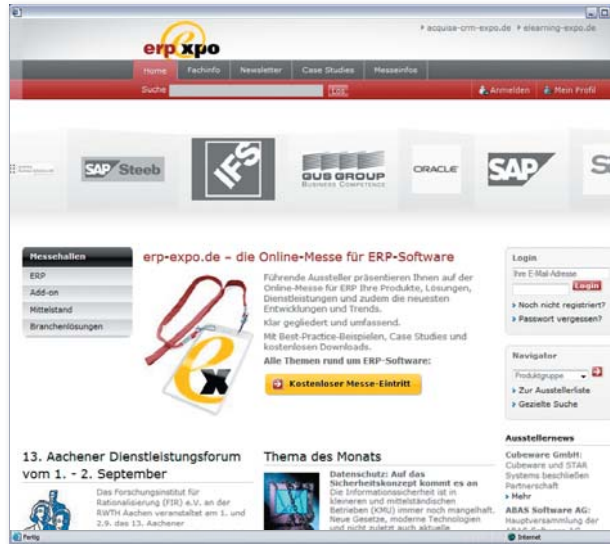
erp expo

▸ acquisa-crm-expo.de ▸ elearning-expo.de

Home | Fachinfo | Newsletter | Case Studies | Messeinfos

Suche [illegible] | Anmelden | Mein Profil

SAP Steeb | IFS | GUS GROUP BUSINESS COMPETENCE | ORACLE | SAP | S

Messehallen
ERP
Add-on
Mittelstand
Branchenlösungen

erp-expo.de – die Online-Messe für ERP-Software

Führende Aussteller präsentieren Ihnen auf der Online-Messe für ERP Ihre Produkte, Lösungen, Dienstleistungen und zudem die neuesten Entwicklungen und Trends.

Klar gegliedert und umfassend.

Mit Best-Practice-Beispielen, Case Studies und kostenlosen Downloads.

Alle Themen rund um ERP-Software:

Kostenloser Messe-Eintritt

Login
Ihre E-Mail-Adresse
Login
▸ Noch nicht registriert?
▸ Passwort vergessen?

Navigator
Produktgruppe
▸ Zur Ausstellerliste
▸ Gezielte Suche

Ausstellernews
Cubeware GmbH:
Cubeware und STAR Systems beschließen Partnerschaft
▸ Mehr
ABAS Software AG:
Hauptversammlung der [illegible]

13. Aachener Dienstleistungsforum vom 1. - 2. September

Das Forschungsinstitut für Rationalisierung (FIR) e.V. an der RWTH Aachen veranstaltet am 1. und 2.9. das 13. Aachener

Thema des Monats

Datenschutz: Auf das Sicherheitskonzept kommt es an
Die Informationssicherheit ist in kleineren und mittelständischen Betrieben (KMU) immer noch mangelhaft. Neue Gesetze, moderne Technologien und nicht zuletzt auch aktuelle

Fertig | Internet